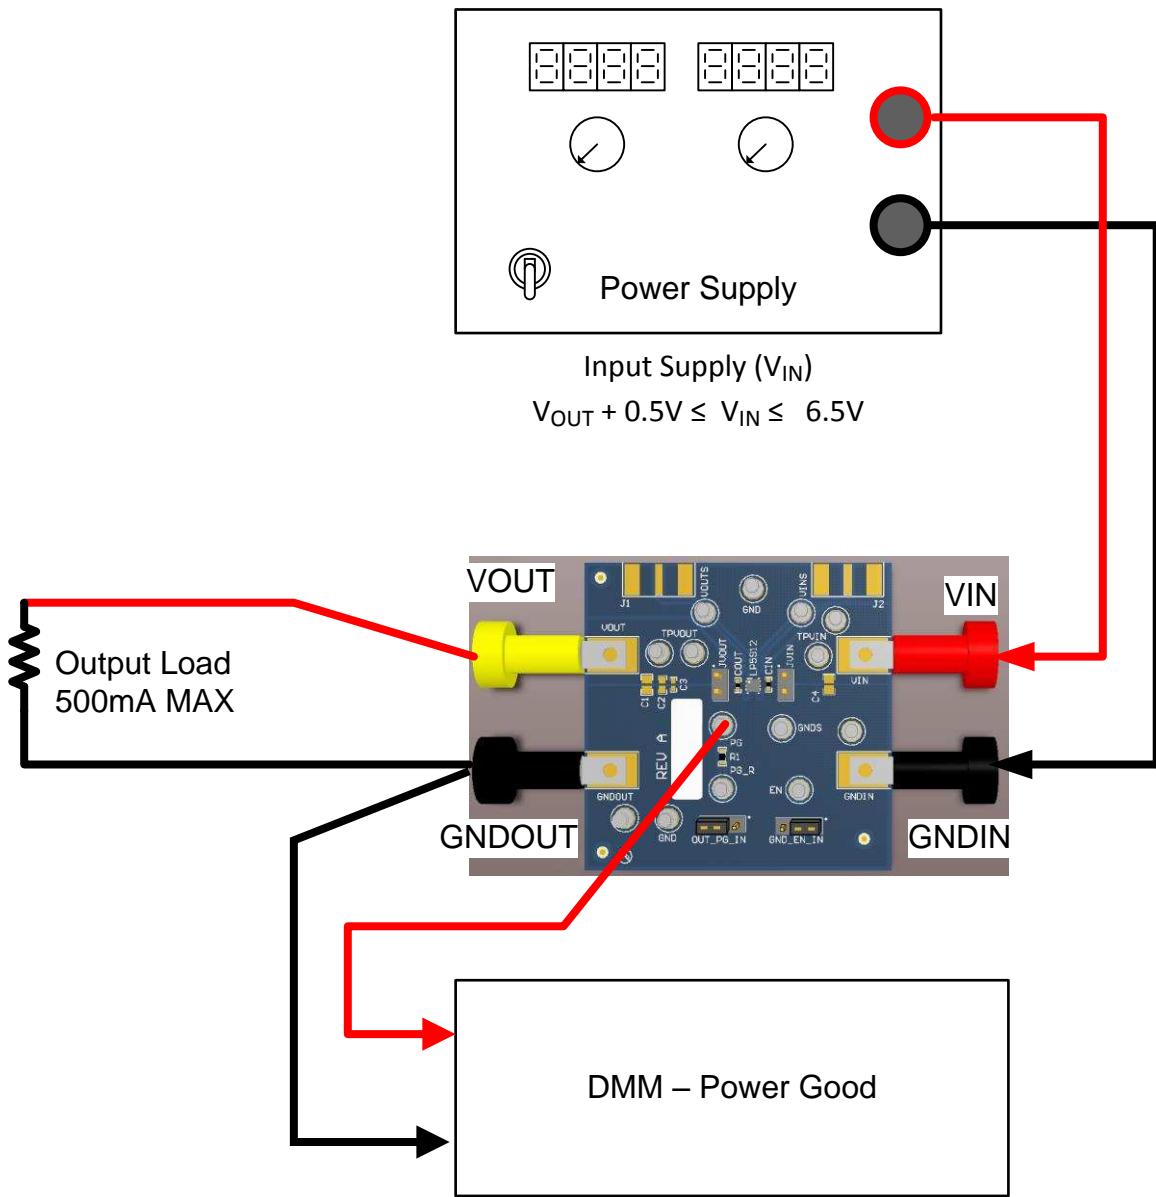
Power Supply

Input Supply ($V_{IN}$)

$V_{OUT}$ + 0.5V ≤ $V_{IN}$ ≤ 6.5V

VOUT

VIN

Output Load
500mA MAX

J1 VOUTS GND VINS J2

VOUT TPVOUT JVOUT COUT LP5912 CIN JVIN TPVIN VIN

C1 C2 C3 C4

REV A

PG R1 PG_R GNDS

EN GNDOUT GNDIN

GND OUT_PG_IN GND_EN_IN

GNDOUT

GNDIN

DMM – Power Good